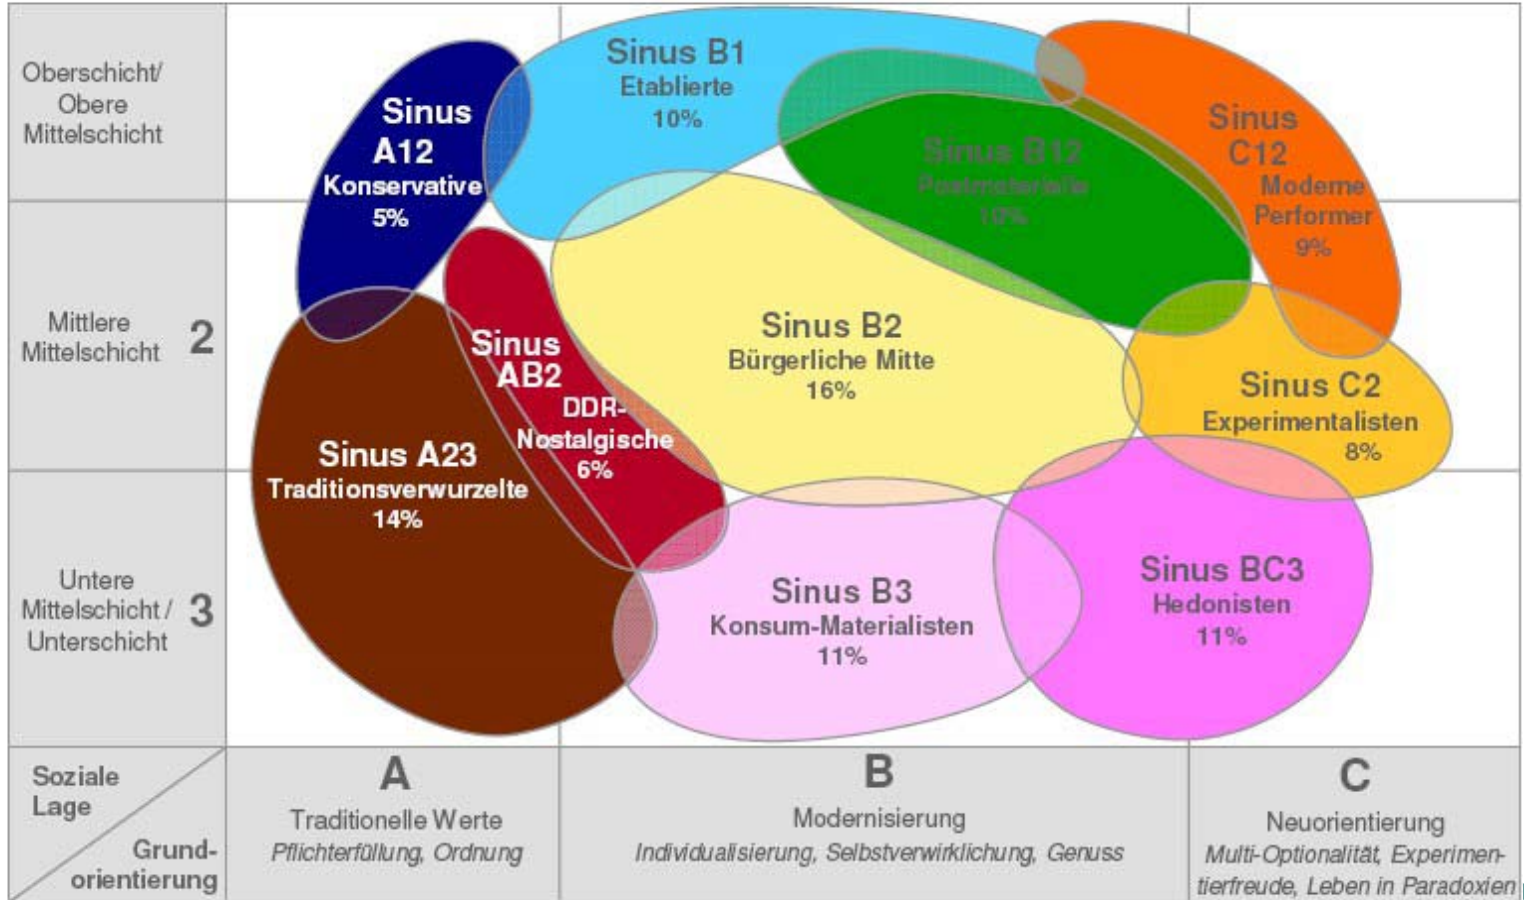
Oberschicht/ Obere Mittelschicht

Mittlere Mittelschicht 2

Untere Mittelschicht / Unterschicht 3

Sinus A12
Konservative
5%

Sinus B1
Etablierte
10%

Sinus B12
Postmaterielle
10%

Sinus C12
Moderne Performer
9%

Sinus B2
Bürgerliche Mitte
16%

Sinus AB2
DDR-Nostalgische
6%

Sinus C2
Experimentalisten
8%

Sinus A23
Traditionsverwurzelte
14%

Sinus B3
Konsum-Materialisten
11%

Sinus BC3
Hedonisten
11%

Soziale Lage

Grundorientierung

A
Traditionelle Werte
Pflichterfüllung, Ordnung

B
Modernisierung
Individualisierung, Selbstverwirklichung, Genuss

C
Neuorientierung
Multi-Optionalität, Experimentierfreude, Leben in Paradoxien